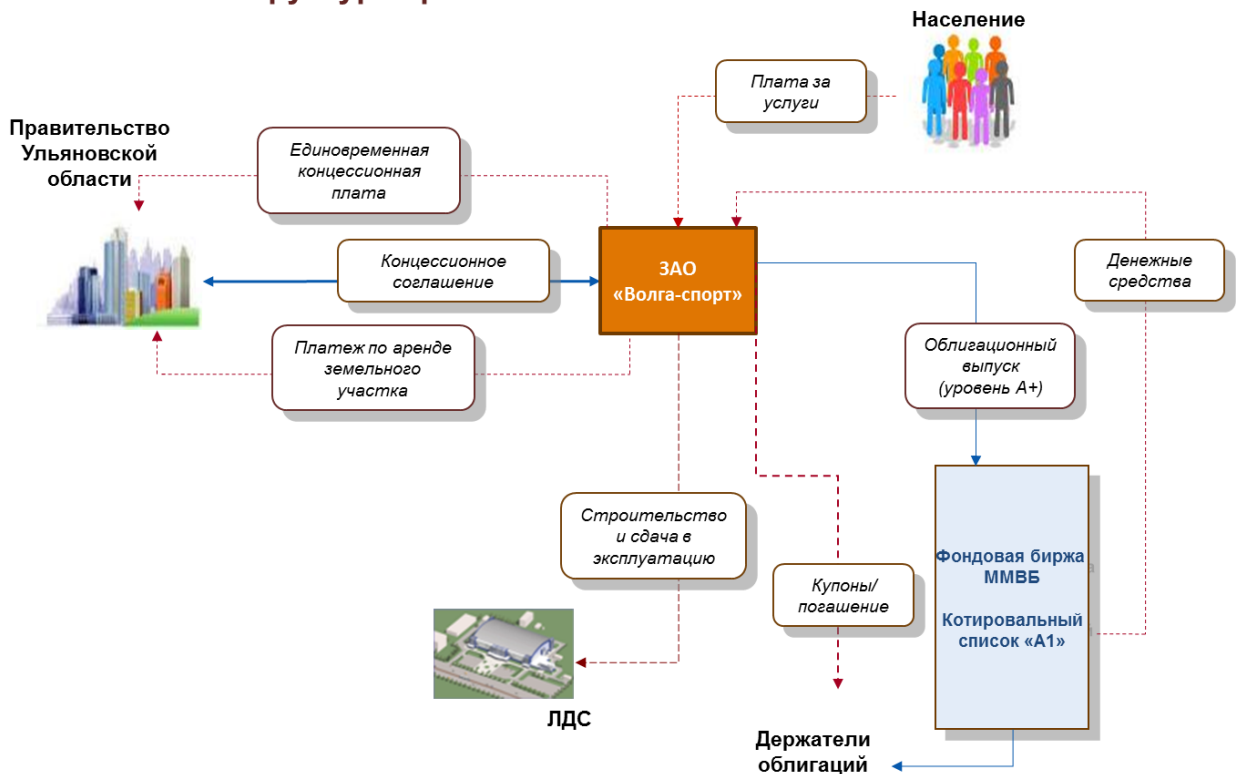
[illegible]

Население

Плата за услуги

Правительство Ульяновской области

Единовременная концессионная плата

Концессионное соглашение

ЗАО «Волга-спорт»

Денежные средства

Платеж по аренде земельного участка

Облигационный выпуск (уровень А+)

Строительство и сдача в эксплуатацию

Купоны/ погашение

Фондовая биржа ММВБ

Котировальный список «А1»

ЛДС

Держатели облигаций